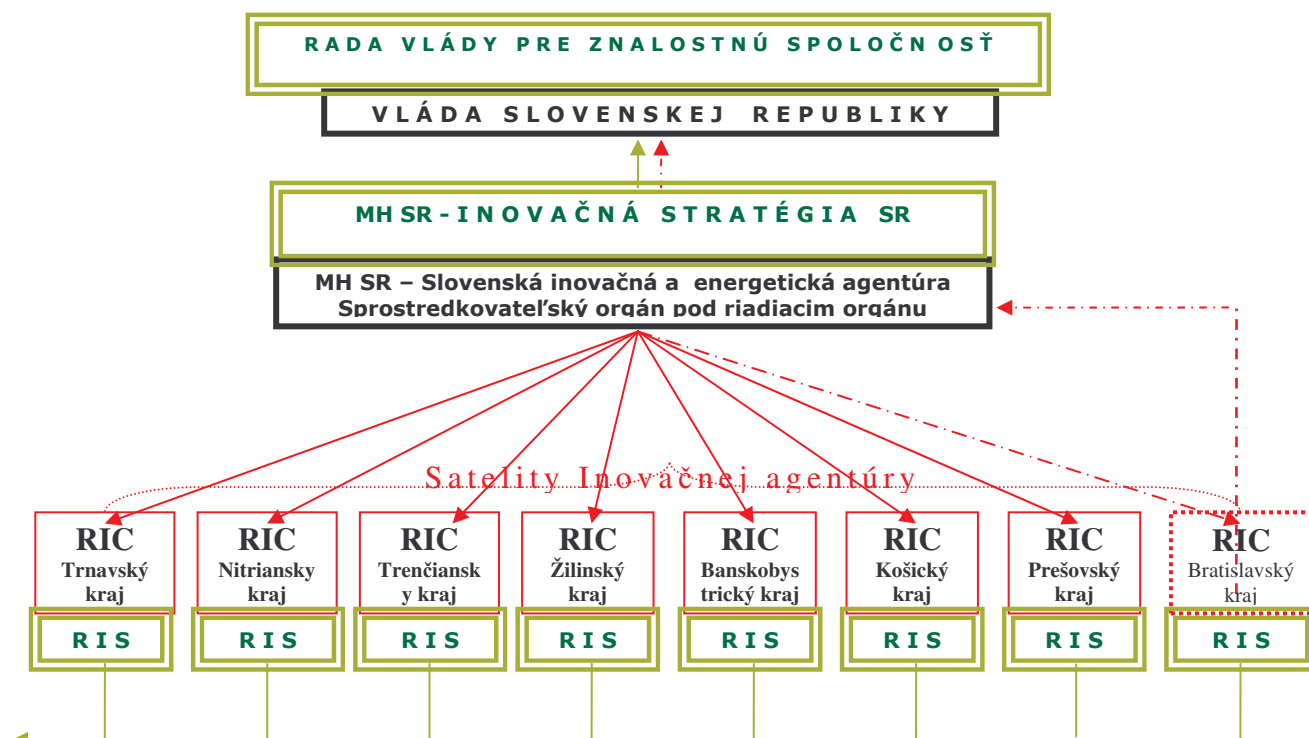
RADA VLÁDY PRE ZNALOSTNÚ SPOLOČN OSŤ

VLÁDA SLOVENSKEJ REPUBLIKY

MH SR - INOVAČNÁ STRATÉGIA SR

MH SR – Slovenská inovačná a energetická agentúra
Sprostredkovateľský orgán pod riadiacim orgánu

Satelity Inovačnej agentúry

| RIC Trnavský kraj | RIC Nitriansky kraj | RIC Trenčianský kraj | RIC Žilinský kraj | RIC Banskobystrický kraj | RIC Košický kraj | RIC Prešovský kraj | RIC Bratislavský kraj |
|---|---|---|---|---|---|---|---|
| RIS | RIS | RIS | RIS | RIS | RIS | RIS | RIS |